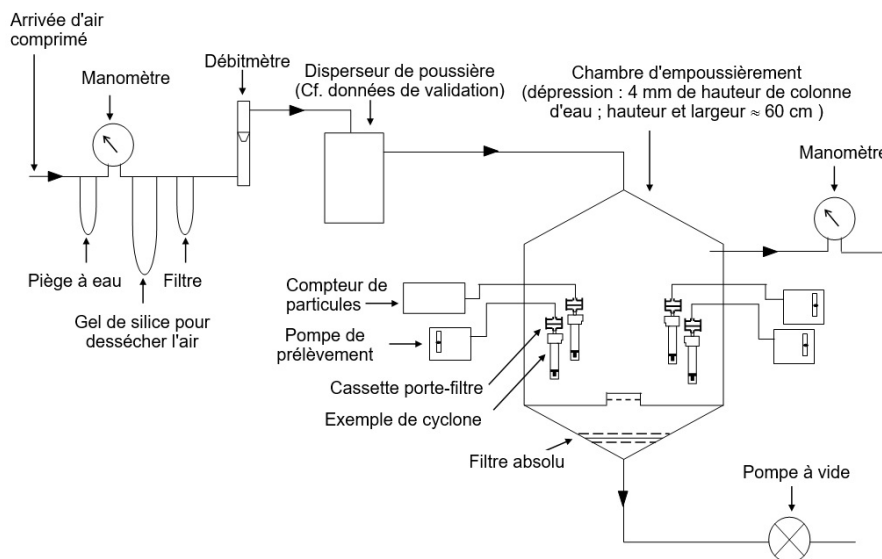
Arrivée d'air comprimé

Manomètre

Débitmètre

Disperseur de poussière (Cf. données de validation)

Chambre d'empoussièrement (dépression : 4 mm de hauteur de colonne d'eau ; hauteur et largeur $\approx$ 60 cm )

Manomètre

Piège à eau

Filtre

Gel de silice pour dessécher l'air

Compteur de particules

Pompe de prélèvement

Cassette porte-filtre

Exemple de cyclone

Filtre absolu

Pompe à vide